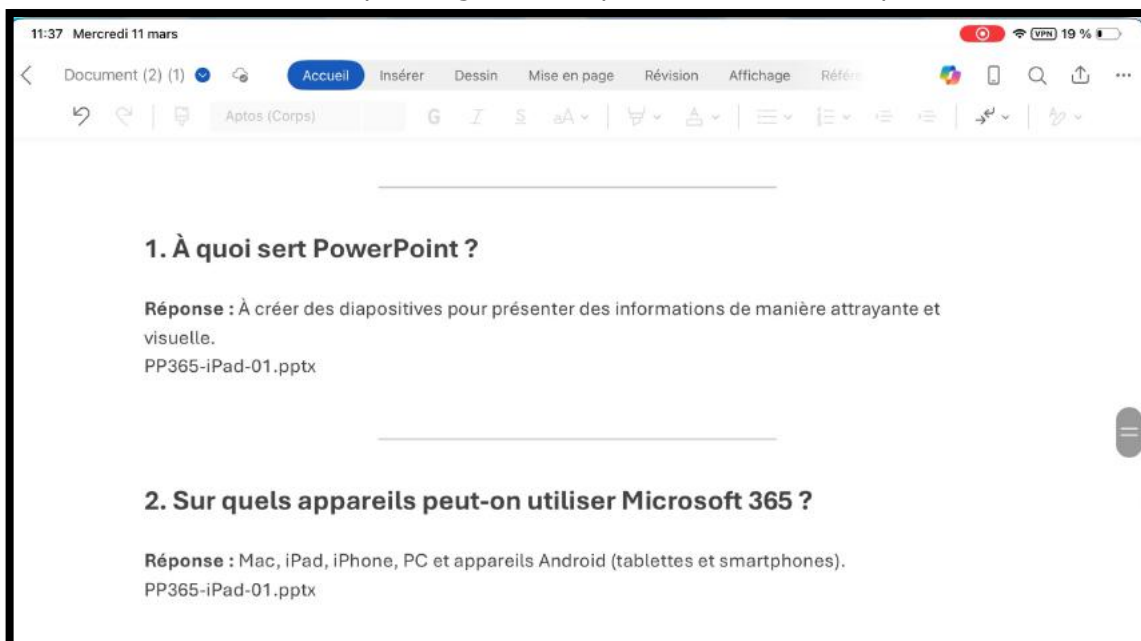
11:37 Mercredi 11 mars

VPN 19 %

Document (2) (1)

Accueil Insérer Dessin Mise en page Révision Affichage Réfé

Aptos (Corps)

G I S aA

1. À quoi sert PowerPoint ?

**Réponse :** À créer des diapositives pour présenter des informations de manière attrayante et visuelle.
PP365-iPad-01.pptx

2. Sur quels appareils peut-on utiliser Microsoft 365 ?

**Réponse :** Mac, iPad, iPhone, PC et appareils Android (tablettes et smartphones).
PP365-iPad-01.pptx